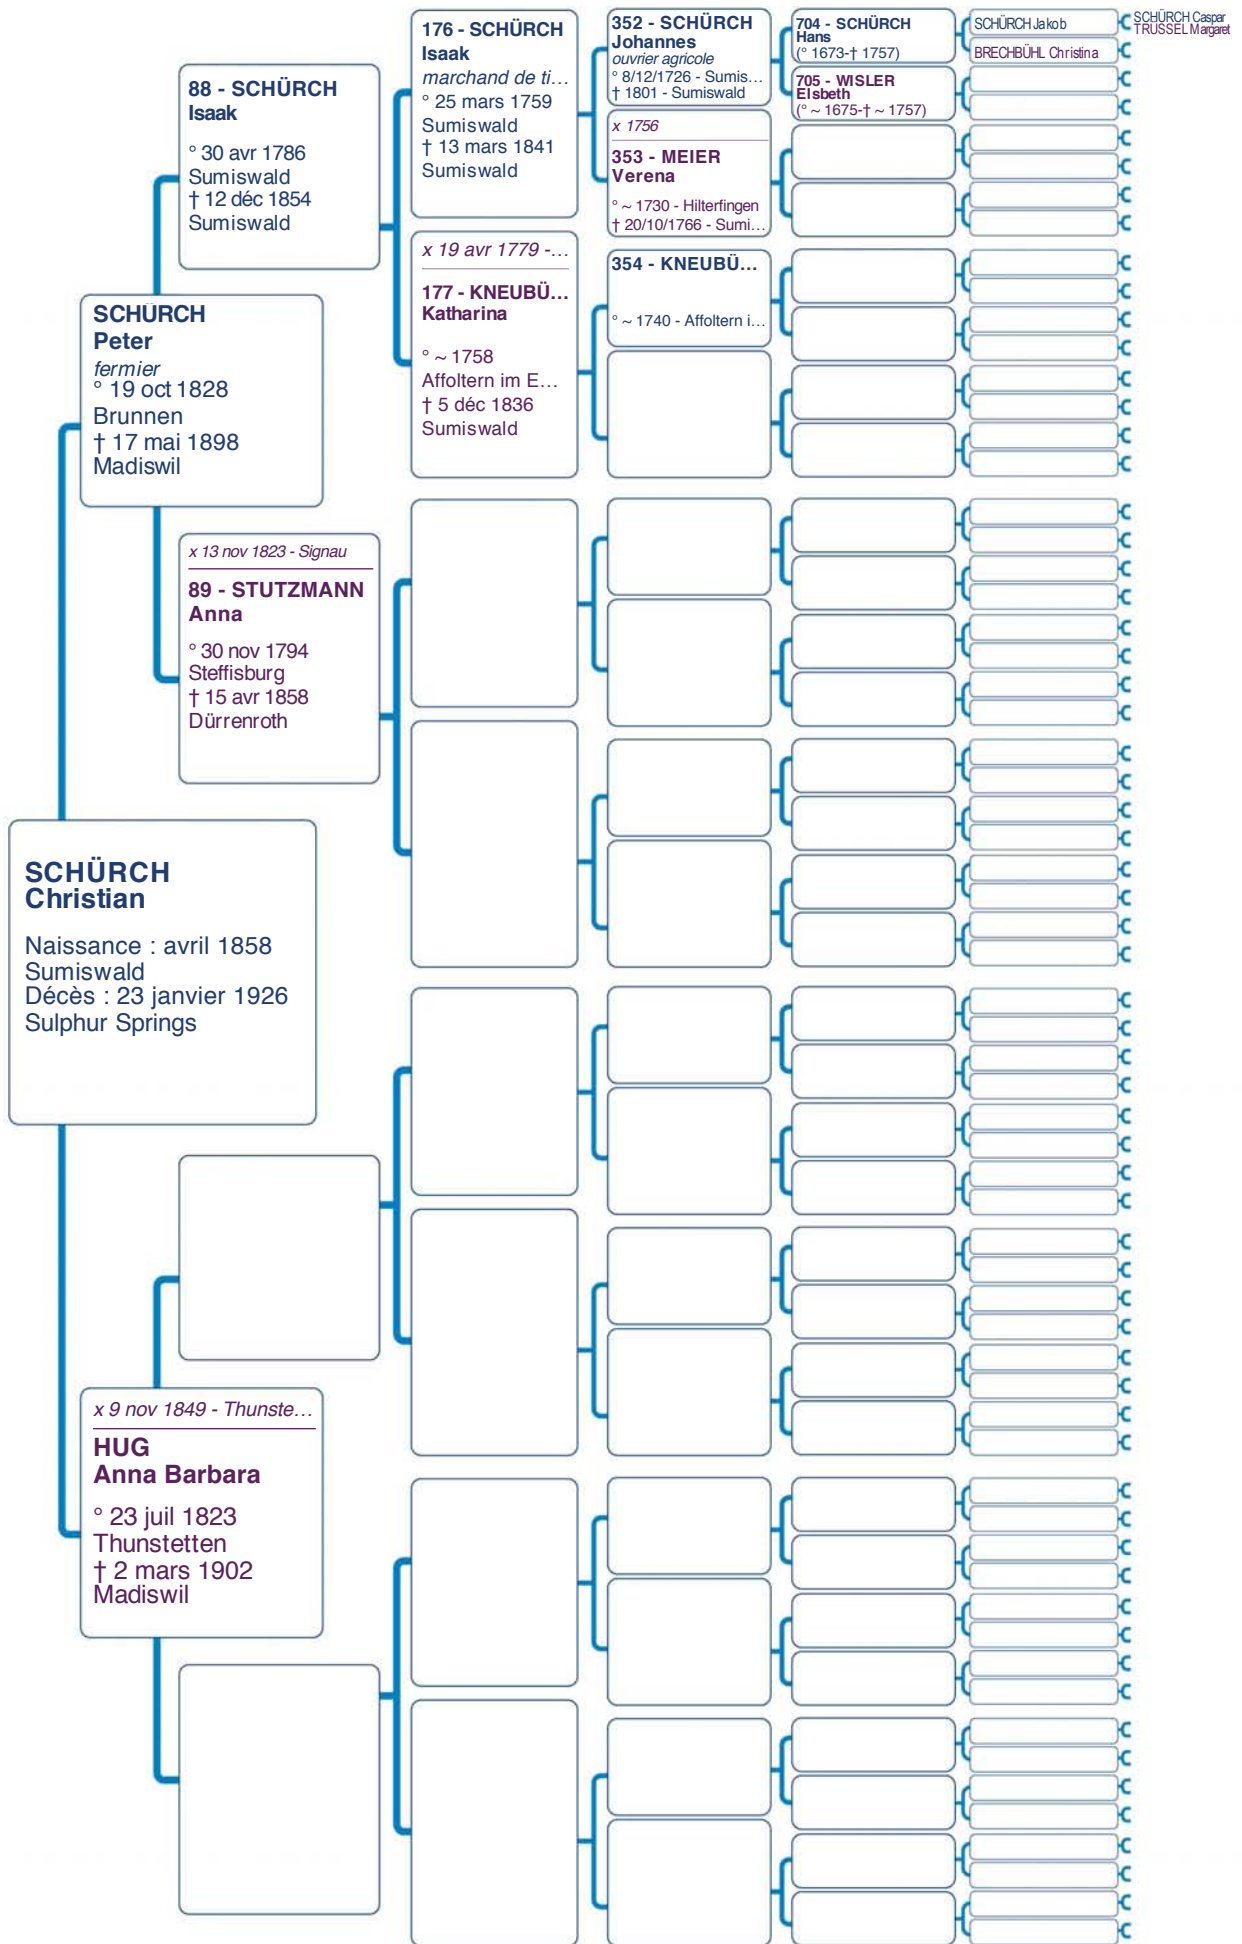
SCHÜRCH
Christian

Naissance : avril 1858
Sumiswald
Décès : 23 janvier 1926
Sulphur Springs

SCHÜRCH
Peter
fermier
° 19 oct 1828
Brunnen
† 17 mai 1898
Madiswil

x 9 nov 1849 - Thunste…
HUG
Anna Barbara
° 23 juil 1823
Thunstetten
† 2 mars 1902
Madiswil

88 - SCHÜRCH
Isaak
° 30 avr 1786
Sumiswald
† 12 déc 1854
Sumiswald

x 13 nov 1823 - Signau
89 - STUTZMANN
Anna
° 30 nov 1794
Steffisburg
† 15 avr 1858
Dürrenroth

176 - SCHÜRCH
Isaak
marchand de ti…
° 25 mars 1759
Sumiswald
† 13 mars 1841
Sumiswald

x 19 avr 1779 -…
177 - KNEUBÜ…
Katharina
° ~ 1758
Affoltern im E…
† 5 déc 1836
Sumiswald

352 - SCHÜRCH
Johannes
ouvrier agricole
° 8/12/1726 - Sumis…
† 1801 - Sumiswald

x 1756
353 - MEIER
Verena
° ~ 1730 - Hilterfingen
† 20/10/1766 - Sumi…

354 - KNEUBÜ…
° ~ 1740 - Affoltern i…

704 - SCHÜRCH
Hans
(° 1673-† 1757)

705 - WISLER
Elsbeth
(° ~ 1675-† ~ 1757)

SCHÜRCH Jakob
BRECHBÜHL Christina

SCHÜRCH Caspar
TRUSSEL Margaret